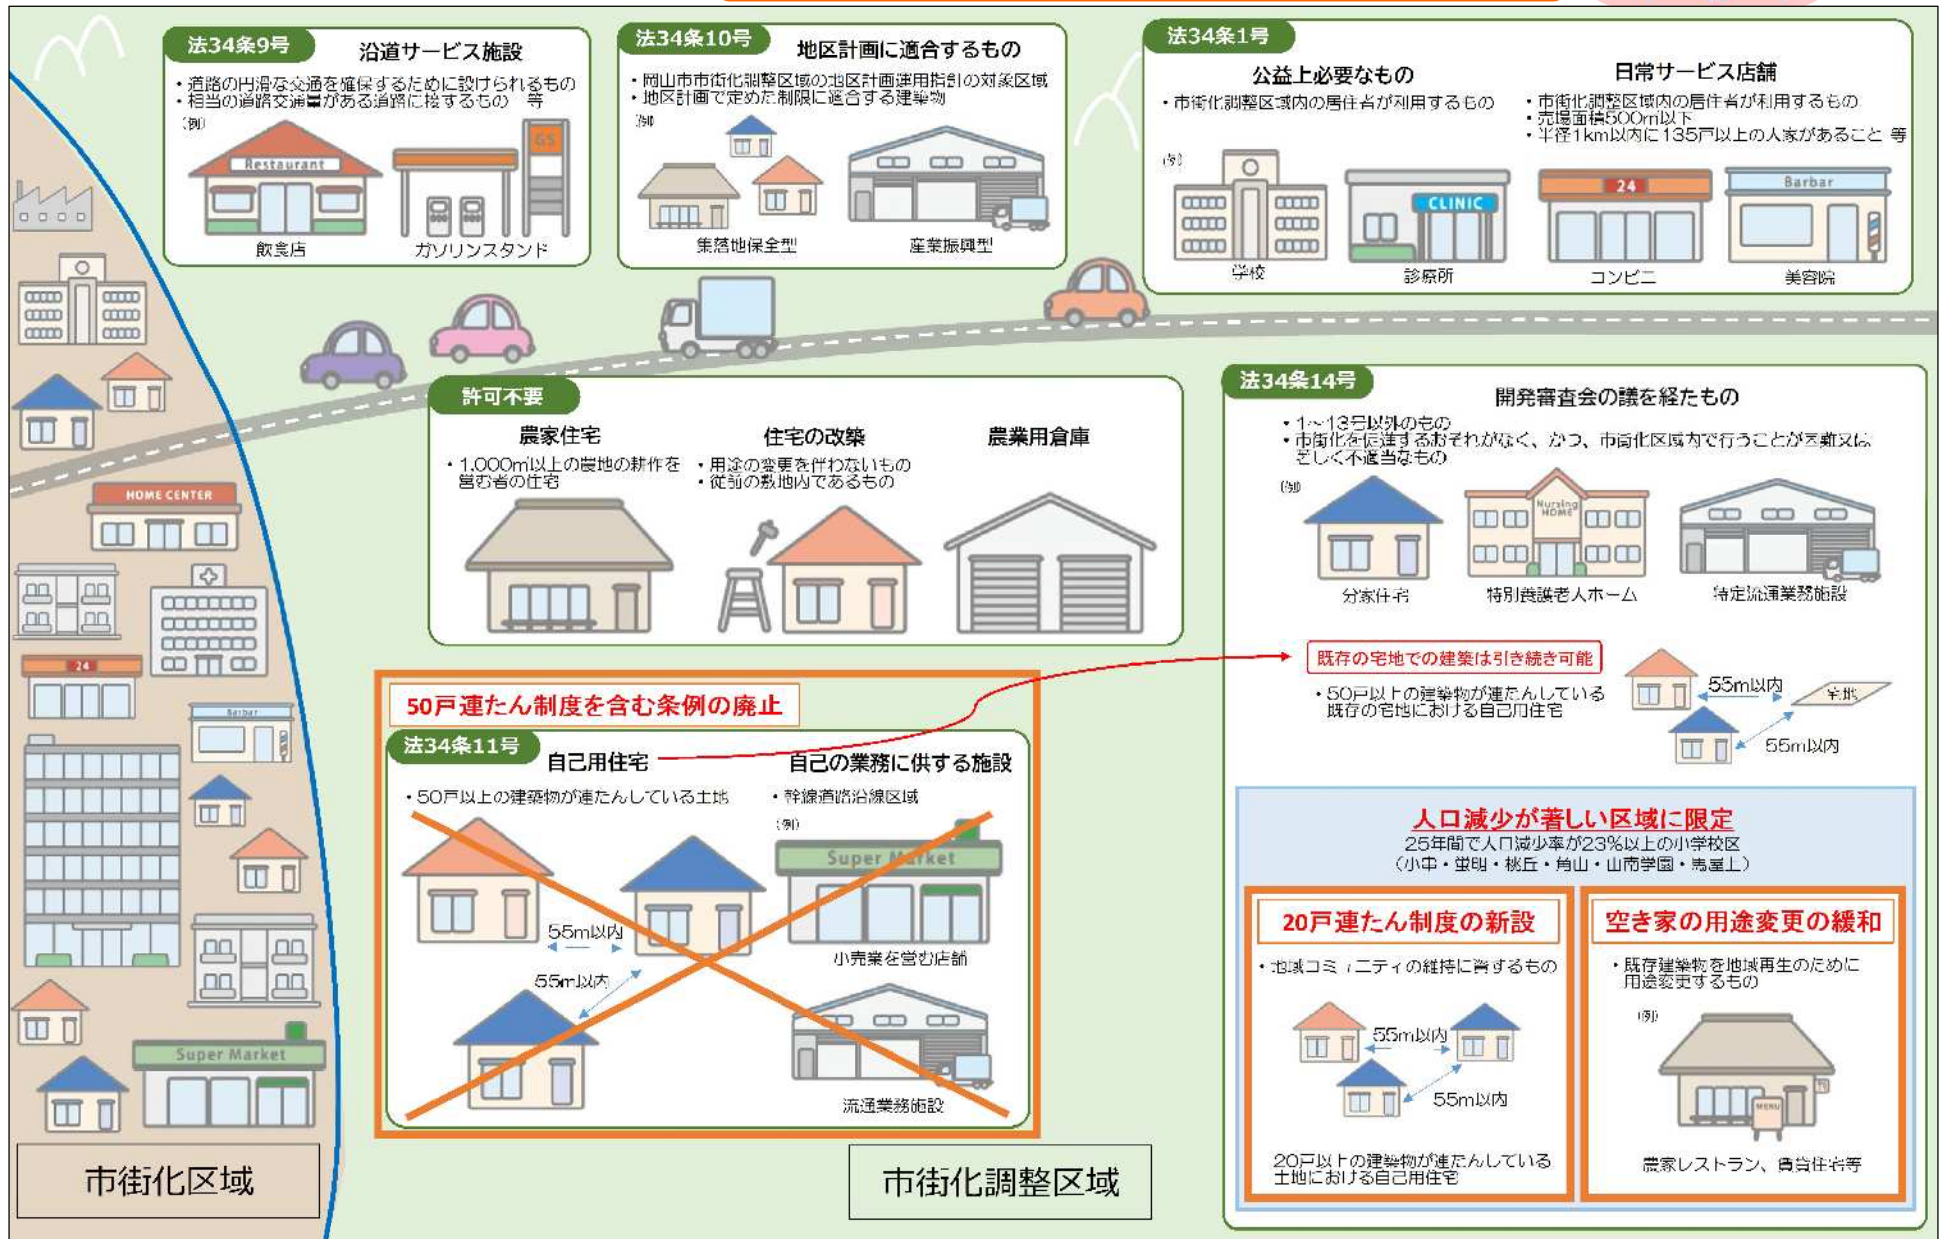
法34条9号
沿道サービス施設
・道路の円滑な交通を確保するために設けられるもの
・相当の道路交通量がある道路に接するもの　等
(例)
Restaurant
GS
飲食店
ガソリンスタンド

法34条10号
地区計画に適合するもの
・岡山市市街化調整区域の地区計画運用指針の対象区域
・地区計画で定めた制限に適合する建築物
(例)
集落地保全型
産業振興型

法34条1号
公益上必要なもの
・市街化調整区域内の居住者が利用するもの
(例)
学校
CLINIC
診療所

日常サービス店舗
・市街化調整区域内の居住者が利用するもの
・売場面積500m²以下
・半径1km以内に135戸以上の人家があること　等
24
コンビニ
Barbar
美容院

HOME CENTER
24
Barbar
Super Market

許可不要
農家住宅
・1,000m²以上の農地の耕作を営む者の住宅
住宅の改築
・用途の変更を伴わないもの
・従前の敷地内であるもの
農業用倉庫

法34条14号
開発審査会の議を経たもの
・1～13号以外のもの
・市街化を促進するおそれがなく、かつ、市街化区域内で行うことが困難又は著しく不適当なもの
(例)
Nursing HOME
分家住宅
特別養護老人ホーム
特定流通業務施設

既存の宅地での建築は引き続き可能
・50戸以上の建築物が連たんしている既存の宅地における自己用住宅
55m以内
宅地
55m以内

50戸連たん制度を含む条例の廃止
法34条11号
自己用住宅
・50戸以上の建築物が連たんしている土地
55m以内
55m以内
自己の業務に供する施設
・幹線道路沿線区域
(例)
Super Market
小売業を営む店舗
流通業務施設

人口減少が著しい区域に限定
25年間で人口減少率が23%以上の小学校区
（小串・並木・桃丘・角山・山南学園・馬屋上）

20戸連たん制度の新設
・地域コミュニティの維持に資するもの
55m以内
55m以内
20戸以上の建築物が連たんしている土地における自己用住宅

空き家の用途変更の緩和
・既存建築物を地域再生のために用途変更するもの
(例)
MENU
農家レストラン、賃貸住宅等

市街化区域
市街化調整区域